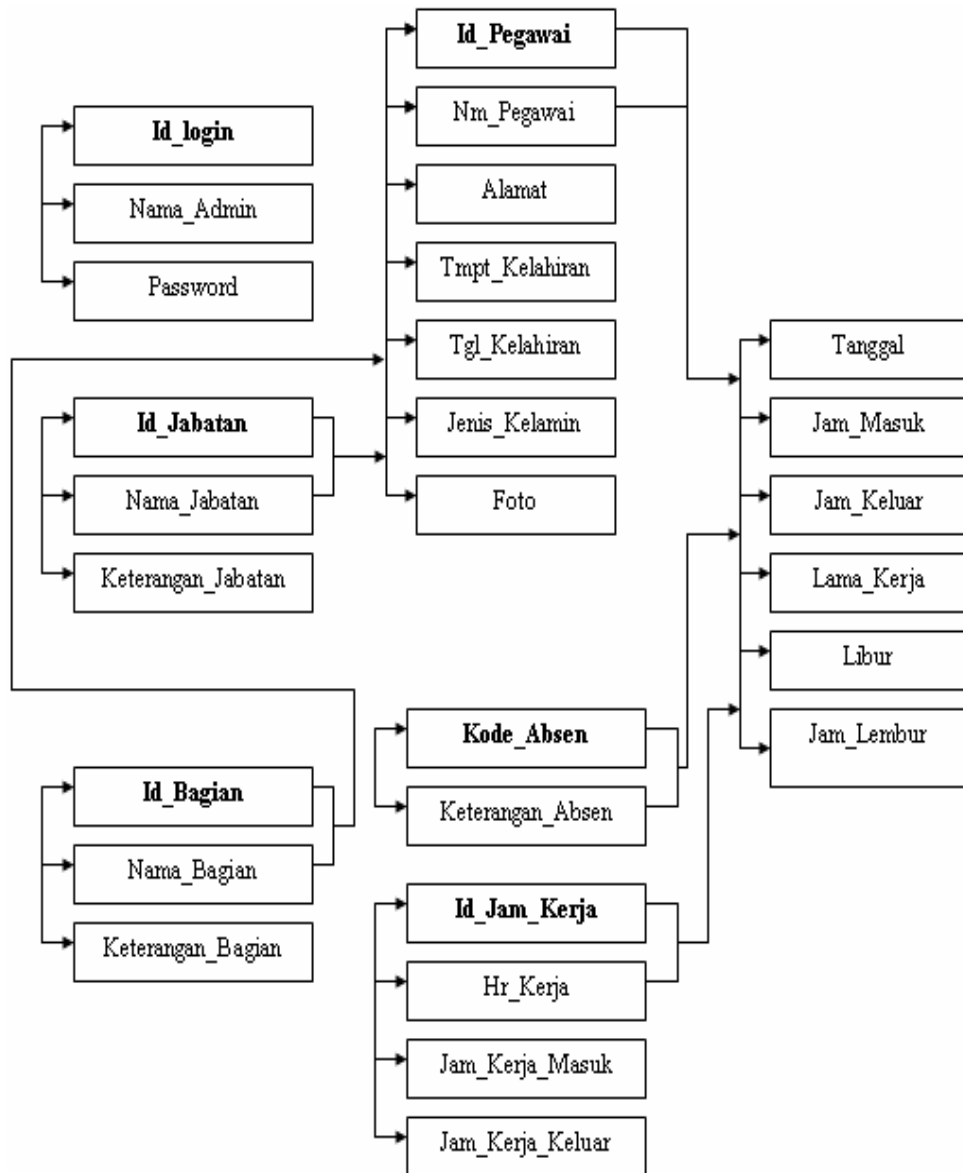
Id_login

Nama_Admin

Password

Id_Pegawai

Nm_Pegawai

Alamat

Tmpt_Kelahiran

Tgl_Kelahiran

Jenis_Kelamin

Foto

Id_Jabatan

Nama_Jabatan

Keterangan_Jabatan

Tanggal

Jam_Masuk

Jam_Keluar

Lama_Kerja

Libur

Jam_Lembur

Kode_Absen

Keterangan_Absen

Id_Bagian

Nama_Bagian

Keterangan_Bagian

Id_Jam_Kerja

Hr_Kerja

Jam_Kerja_Masuk

Jam_Kerja_Keluar